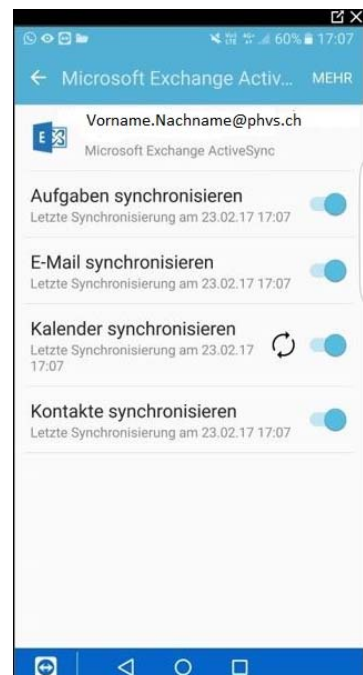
60% 17:07

← Microsoft Exchange Activ... MEHR

Vorname.Nachname@phvs.ch
Microsoft Exchange ActiveSync

Aufgaben synchronisieren
Letzte Synchronisierung am 23.02.17 17:07

E-Mail synchronisieren
Letzte Synchronisierung am 23.02.17 17:07

Kalender synchronisieren
Letzte Synchronisierung am 23.02.17 17:07

Kontakte synchronisieren
Letzte Synchronisierung am 23.02.17 17:07